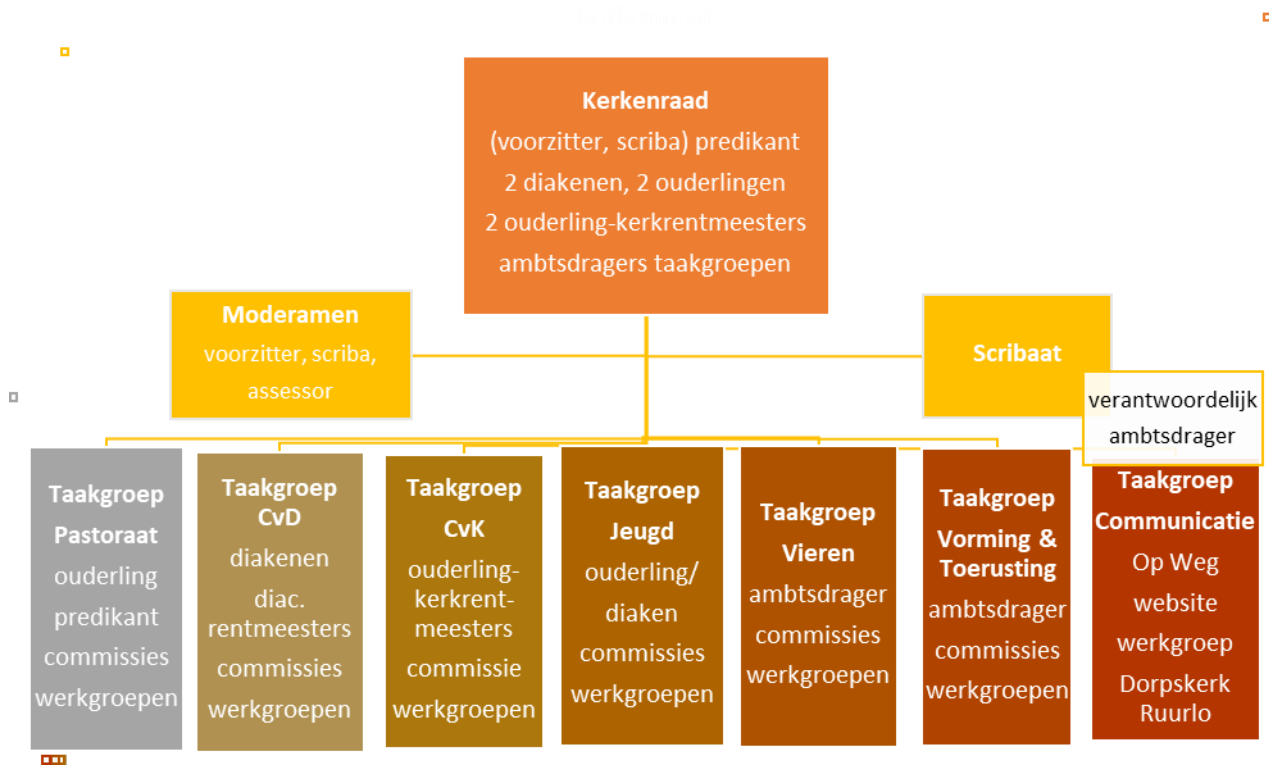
Kerkenraad
(voorzitter, scriba) predikant
2 diakenen, 2 ouderlingen
2 ouderling-kerkrentmeesters
ambtsdragers taakgroepen

Moderamen
voorzitter, scriba, assessor

Scribaat

verantwoordelijk ambtsdrager

Taakgroep Pastoraat
ouderling
predikant
commissies
werkgroepen

Taakgroep CvD
diakenen
diac. rentmeesters
commissies
werkgroepen

Taakgroep CvK
ouderlingkerkrentmeesters
commissie
werkgroepen

Taakgroep Jeugd
ouderling/ diaken
commissies
werkgroepen

Taakgroep Vieren
ambtsdrager
commissies
werkgroepen

Taakgroep Vorming & Toerusting
ambtsdrager
commissies
werkgroepen

Taakgroep Communicatie
Op Weg
website
werkgroep
Dorpskerk Ruurlo